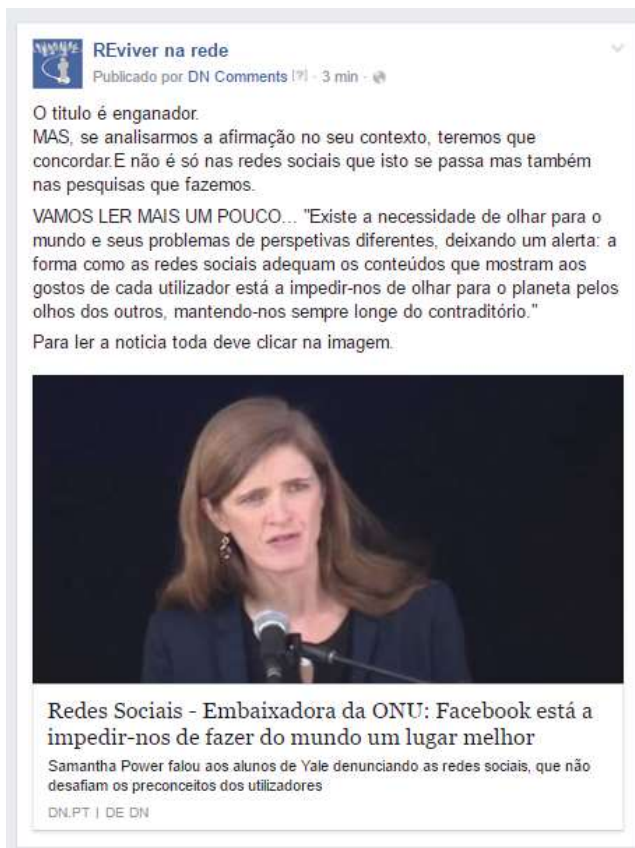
REviver na rede
Publicado por DN Comments [?] · 3 min ·

O titulo é enganador.
MAS, se analisarmos a afirmação no seu contexto, teremos que concordar.E não é só nas redes sociais que isto se passa mas também nas pesquisas que fazemos.

VAMOS LER MAIS UM POUCO... "Existe a necessidade de olhar para o mundo e seus problemas de perspetivas diferentes, deixando um alerta: a forma como as redes sociais adequam os conteúdos que mostram aos gostos de cada utilizador está a impedir-nos de olhar para o planeta pelos olhos dos outros, mantendo-nos sempre longe do contraditório."

Para ler a notícia toda deve clicar na imagem.

Redes Sociais - Embaixadora da ONU: Facebook está a impedir-nos de fazer do mundo um lugar melhor

Samantha Power falou aos alunos de Yale denunciando as redes sociais, que não desafiam os preconceitos dos utilizadores

DN.PT | DE DN